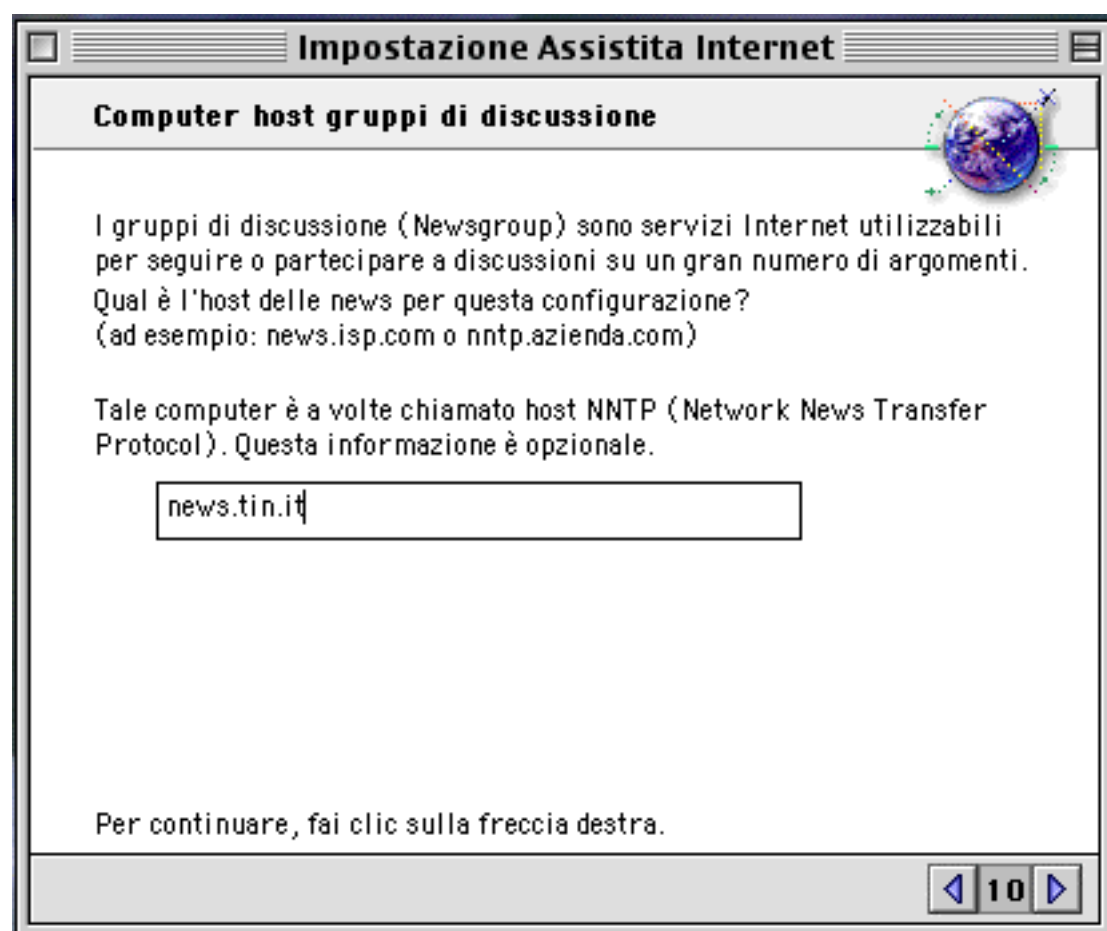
Impostazione Assistita Internet

Computer host gruppi di discussione

I gruppi di discussione (Newsgroup) sono servizi Internet utilizzabili per seguire o partecipare a discussioni su un gran numero di argomenti.
Qual è l'host delle news per questa configurazione?
(ad esempio: news.isp.com o nntp.azienda.com)

Tale computer è a volte chiamato host NNTP (Network News Transfer Protocol). Questa informazione è opzionale.

news.tin.it

Per continuare, fai clic sulla freccia destra.

10